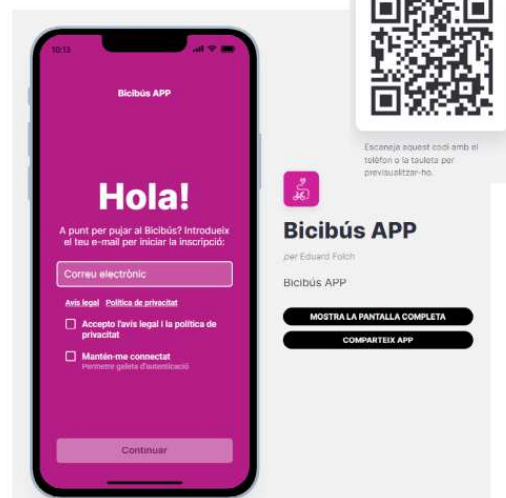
10:13

Bicibús APP

Hola!

A punt per pujar al Bicibús? Introdueix el teu e-mail per iniciar la inscripció:

Correu electrònic

Avís legal Política de privacitat

Accepto l'avís legal i la política de privacitat

Mantén-me connectat
Permetre galeta d'autenticació

Continuar

Escaneja aquest codi amb el telèfon o la tauleta per previsualitzar-ho.

Bicibús APP

per Eduard Folch

Bicibús APP

MOSTRA LA PANTALLA COMPLETA

COMPARTEIX APP